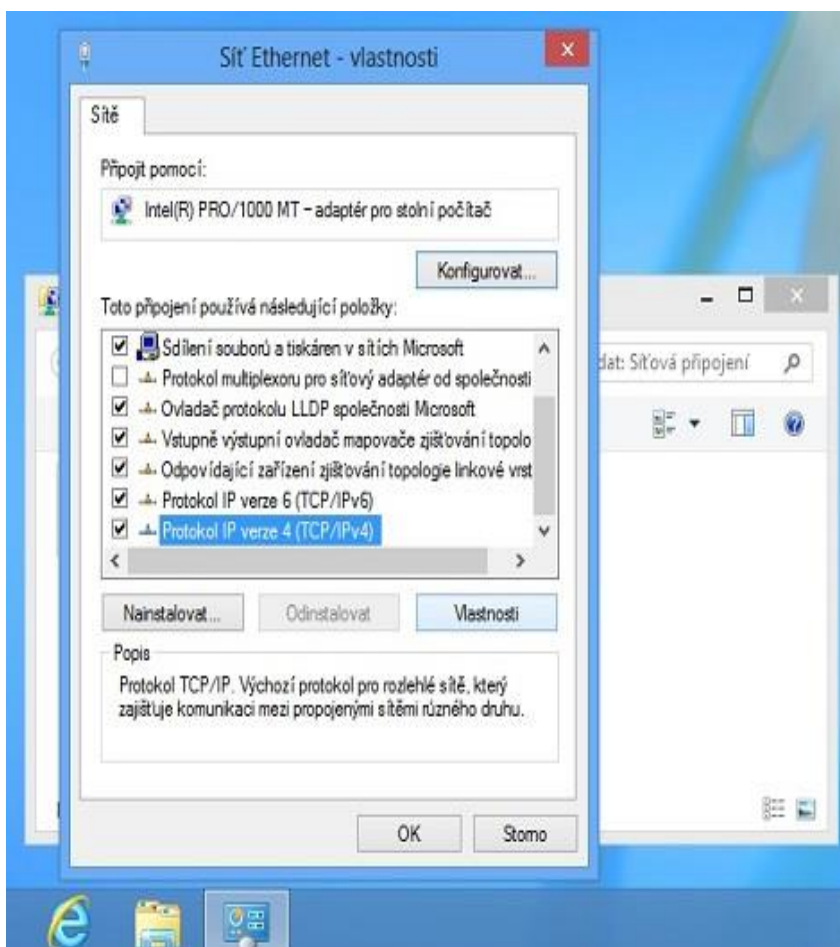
Síť Ethernet - vlastnosti

Sítě

Připojit pomocí:

Intel(R) PRO/1000 MT – adaptér pro stolní počítač

Konfigurovat...

Toto připojení používá následující položky:

Sdílení souborů a tiskáren v sítích Microsoft
Protokol multiplexoru pro síťový adaptér od společnosti
Ovladač protokolu LLDP společnosti Microsoft
Vstupně výstupní ovladač mapovače zjišťování topolo
Odpovídající zařízení zjišťování topologie linkové vrst
Protokol IP verze 6 (TCP/IPv6)
Protokol IP verze 4 (TCP/IPv4)

Nainstalovat... Odinstalovat Vlastnosti

Popis

Protokol TCP/IP. Výchozí protokol pro rozlehlé sítě, který zajišťuje komunikaci mezi propojenými sítěmi různého druhu.

OK Storno

dat: Síťová připojení